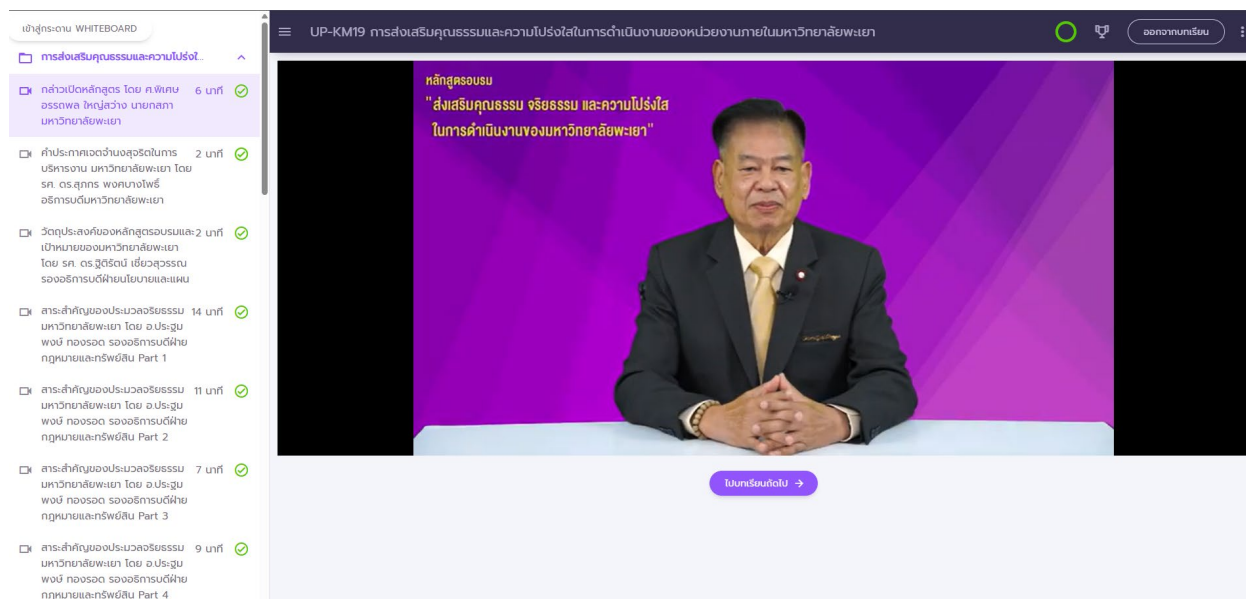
เข้าสู่กระดาน WHITEBOARD

การส่งเสริมคุณธรรมและความโปร่งใ...

กล่าวเปิดหลักสูตร โดย ศ.พิเศษ อรรถพล ใหญ่สว่าง นายกสภามหาวิทยาลัยพะเยา 6 นาที

คำประกาศเจตจำนงสุจริตในการบริหารงาน มหาวิทยาลัยพะเยา โดย รศ. ดร.สุภกร พงศบางโพธิ์ อธิการบดีมหาวิทยาลัยพะเยา 2 นาที

วัตถุประสงค์ของหลักสูตรอบรมและเป้าหมายของมหาวิทยาลัยพะเยา โดย รศ. ดร.ฐิติรัตน์ เชี่ยวสุวรรณ รองอธิการบดีฝ่ายนโยบายและแผน 2 นาที

สาระสำคัญของประมวลจริยธรรม มหาวิทยาลัยพะเยา โดย อ.ประฐม พงษ์ ทองรอด รองอธิการบดีฝ่ายกฎหมายและทรัพย์สิน Part 1 14 นาที

สาระสำคัญของประมวลจริยธรรม มหาวิทยาลัยพะเยา โดย อ.ประฐม พงษ์ ทองรอด รองอธิการบดีฝ่ายกฎหมายและทรัพย์สิน Part 2 11 นาที

สาระสำคัญของประมวลจริยธรรม มหาวิทยาลัยพะเยา โดย อ.ประฐม พงษ์ ทองรอด รองอธิการบดีฝ่ายกฎหมายและทรัพย์สิน Part 3 7 นาที

สาระสำคัญของประมวลจริยธรรม มหาวิทยาลัยพะเยา โดย อ.ประฐม พงษ์ ทองรอด รองอธิการบดีฝ่ายกฎหมายและทรัพย์สิน Part 4 9 นาที

UP-KM19 การส่งเสริมคุณธรรมและความโปร่งใสในการดำเนินงานของหน่วยงานภายในมหาวิทยาลัยพะเยา

ออกจากบทเรียน

หลักสูตรอบรม
"ส่งเสริมคุณธรรม จริยธรรม และความโปร่งใส ในการดำเนินงานของมหาวิทยาลัยพะเยา"

ไปบทเรียนถัดไป →